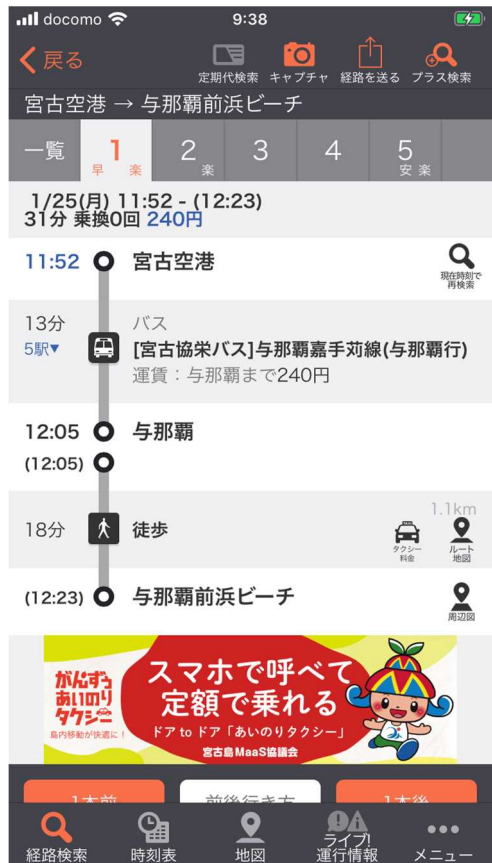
docomo 9:38

戻る 定期代検索 キャプチャ 経路を送る プラス検索

宮古空港 → 与那覇前浜ビーチ

一覧 1 早 楽 2 楽 3 4 5 安 楽

1/25(月) 11:52 - (12:23)
31分 乗換0回 240円

11:52 宮古空港 現在時刻で再検索

13分 5駅▼ バス
[宮古協栄バス]与那覇嘉手苅線(与那覇行)
運賃：与那覇まで240円

12:05 与那覇
(12:05)

18分 徒歩 1.1km タクシー料金 ルート地図

(12:23) 与那覇前浜ビーチ 周辺図

がんずぅ あいのりタクシー 島内移動が快適に！ スマホで呼べて 定額で乗れる ドア to ドア「あいのりタクシー」 宮古島MaaS協議会

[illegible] 前後行き方 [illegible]

経路検索 時刻表 地図 ライブ! 運行情報 メニュー